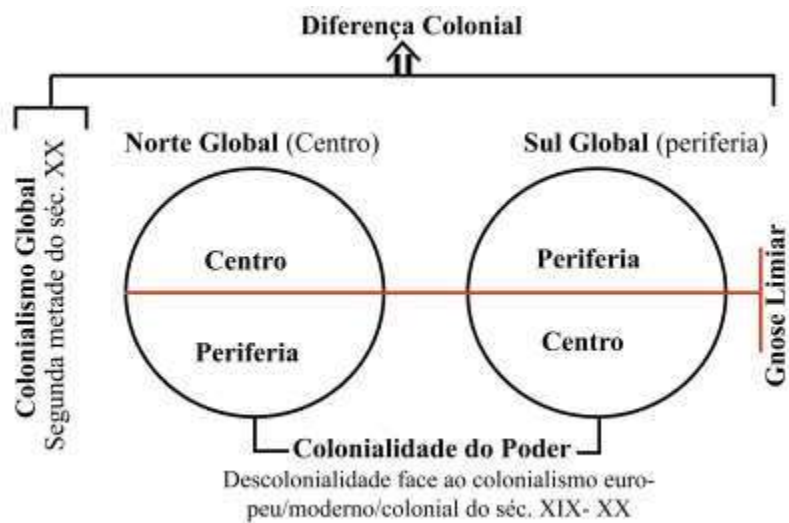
Diferença Colonial

Colonialismo Global
Segunda metade do séc. XX

Norte Global (Centro)

Sul Global (periferia)

Centro

Periferia

Periferia

Centro

Gnose Limiar

Colonialidade do Poder
Descolonialidade face ao colonialismo europeu/moderno/colonial do séc. XIX- XX